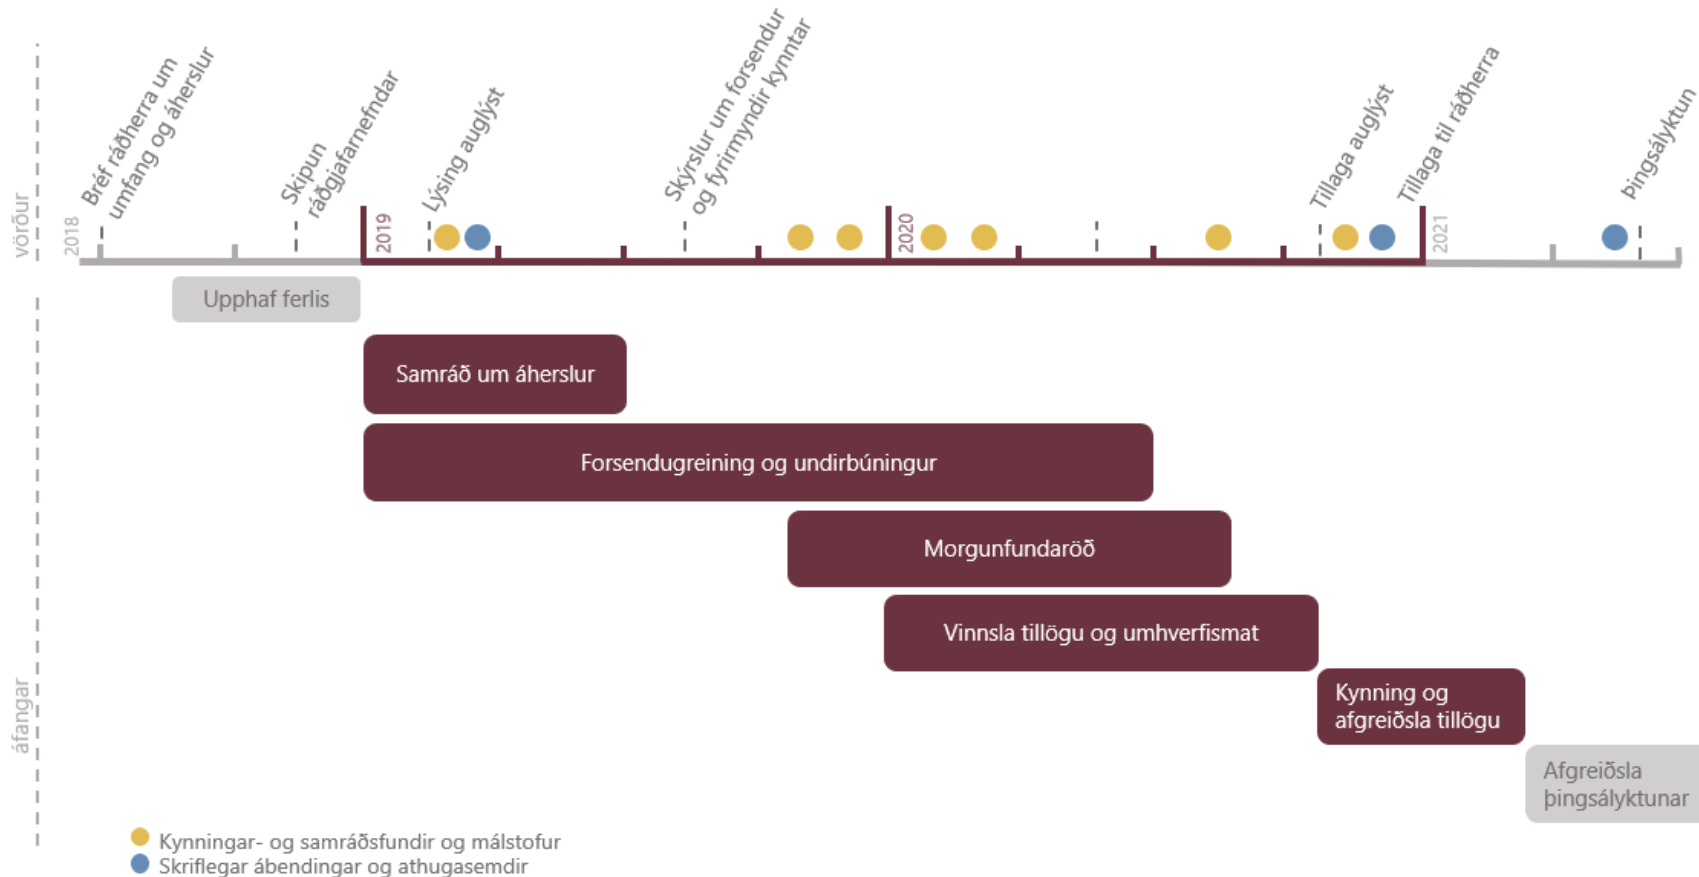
vörður

2018

Bréf ráðherra um umfang og áherslur

Skipun ráðgjafarnefndar

2019

Lýsing auglýst

Skýrslur um forsendur og fyrirmyndir kynntar

2020

Tillaga auglýst

Tillaga til ráðherra

2021

Þingsályktun

Upphaf ferlis

Samráð um áherslur

Forsendugreining og undirbúningur

Morgunfundaröð

Vinnsla tillögu og umhverfismat

Kynning og afgreiðsla tillögu

Afgreiðsla þingsályktunar

áfangar

Kynningar- og samráðsfundir og málstofur
Skriflegar ábendingar og athugasemdir